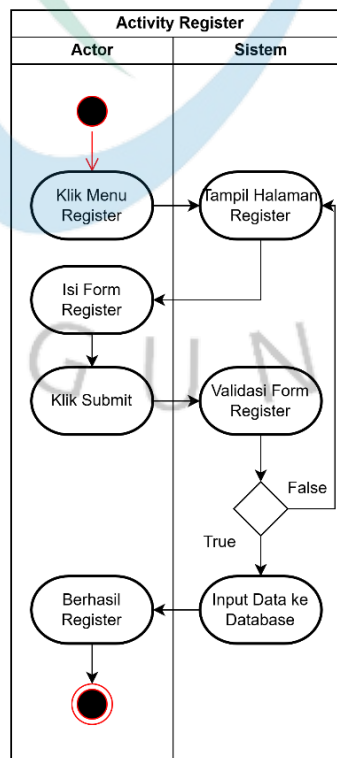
Activity Register

| Actor | Sistem |
|---|---|

Klik Menu Register

Tampil Halaman Register

Isi Form Register

Klik Submit

Validasi Form Register

False

True

Berhasil Register

Input Data ke Database

G U N